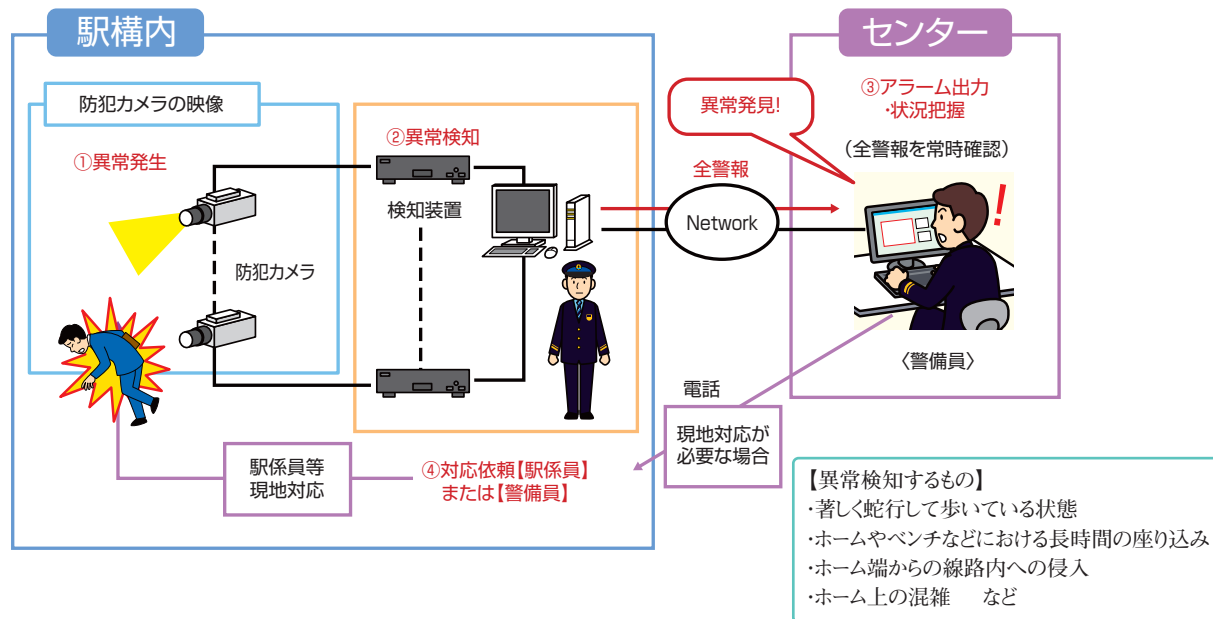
駅構内

防犯カメラの映像

①異常発生

防犯カメラ

②異常検知

検知装置

駅係員等
現地対応

④対応依頼【駅係員】
または【警備員】

センター

③アラーム出力
・状況把握

異常発見!

（全警報を常時確認）

全警報

Network

!

〈警備員〉

電話

現地対応が
必要な場合

【異常検知するもの】
・著しく蛇行して歩いている状態
・ホームやベンチなどにおける長時間の座り込み
・ホーム端からの線路内への侵入
・ホーム上の混雑　　など